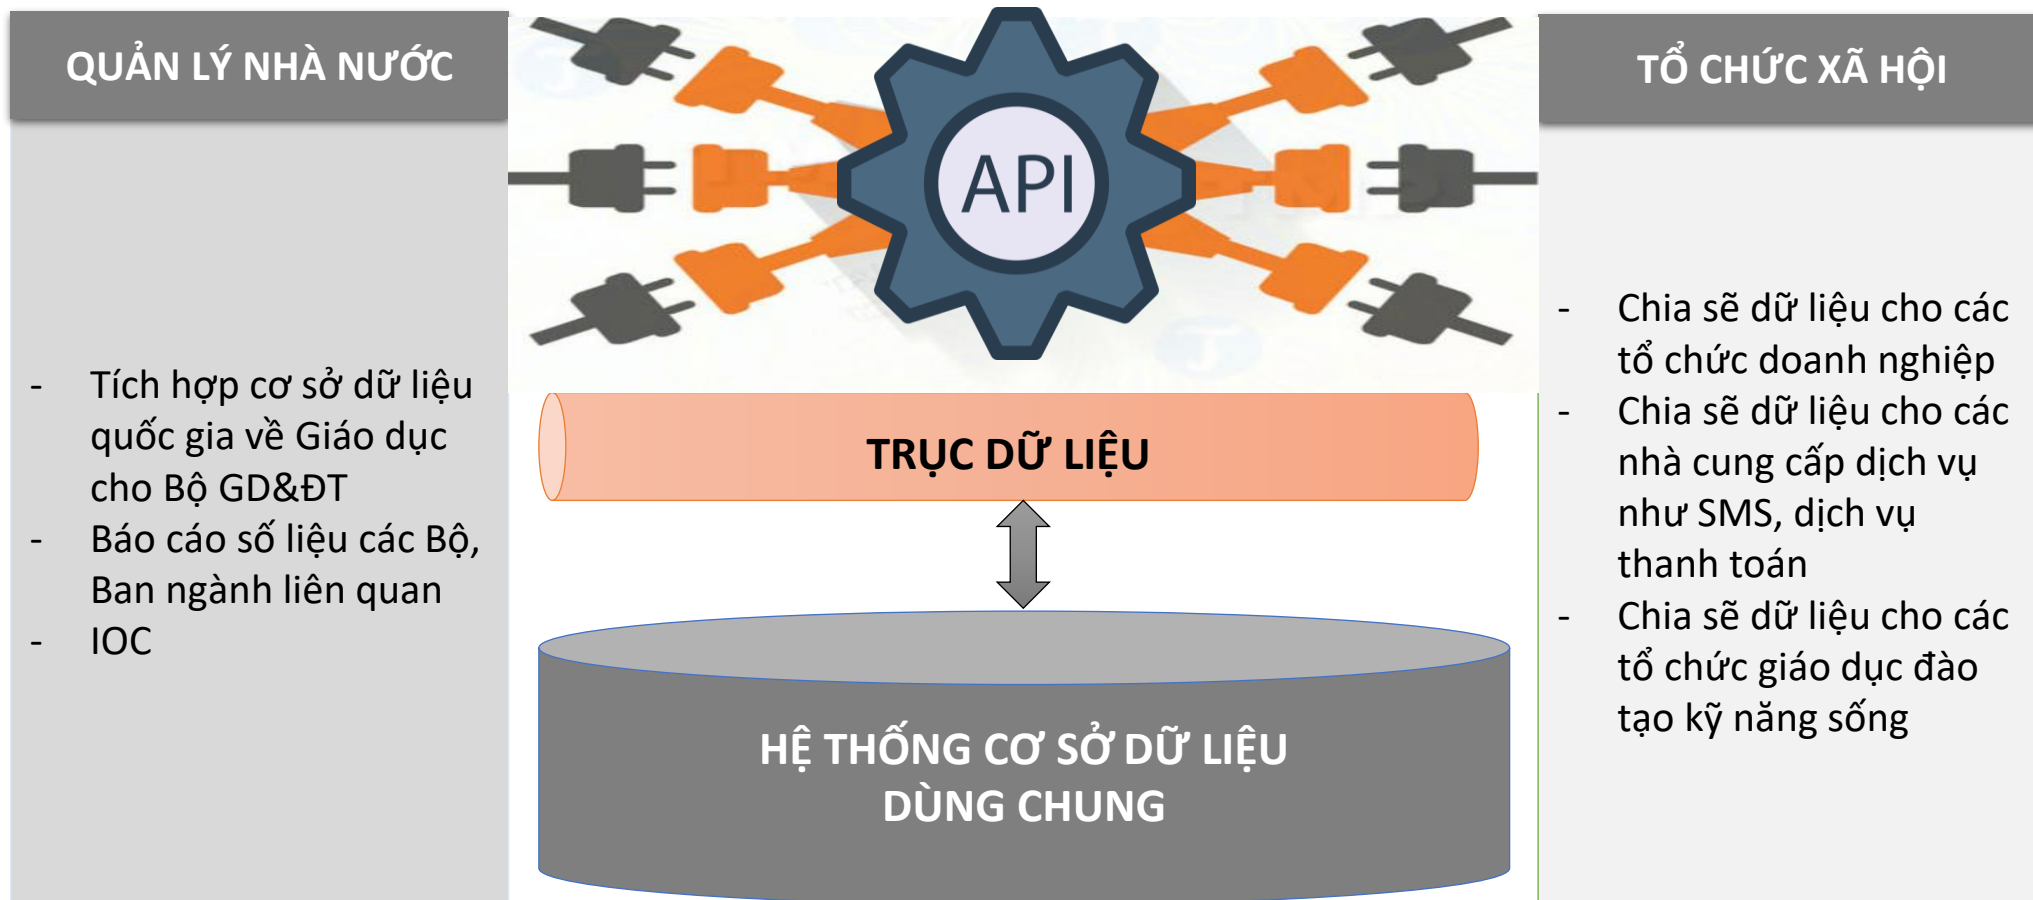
QUẢN LÝ NHÀ NƯỚC

- Tích hợp cơ sở dữ liệu quốc gia về Giáo dục cho Bộ GD&ĐT
- Báo cáo số liệu các Bộ, Ban ngành liên quan
- IOC

API

TRỤC DỮ LIỆU

HỆ THỐNG CƠ SỞ DỮ LIỆU DÙNG CHUNG

TỔ CHỨC XÃ HỘI

- Chia sẽ dữ liệu cho các tổ chức doanh nghiệp
- Chia sẽ dữ liệu cho các nhà cung cấp dịch vụ như SMS, dịch vụ thanh toán
- Chia sẽ dữ liệu cho các tổ chức giáo dục đào tạo kỹ năng sống